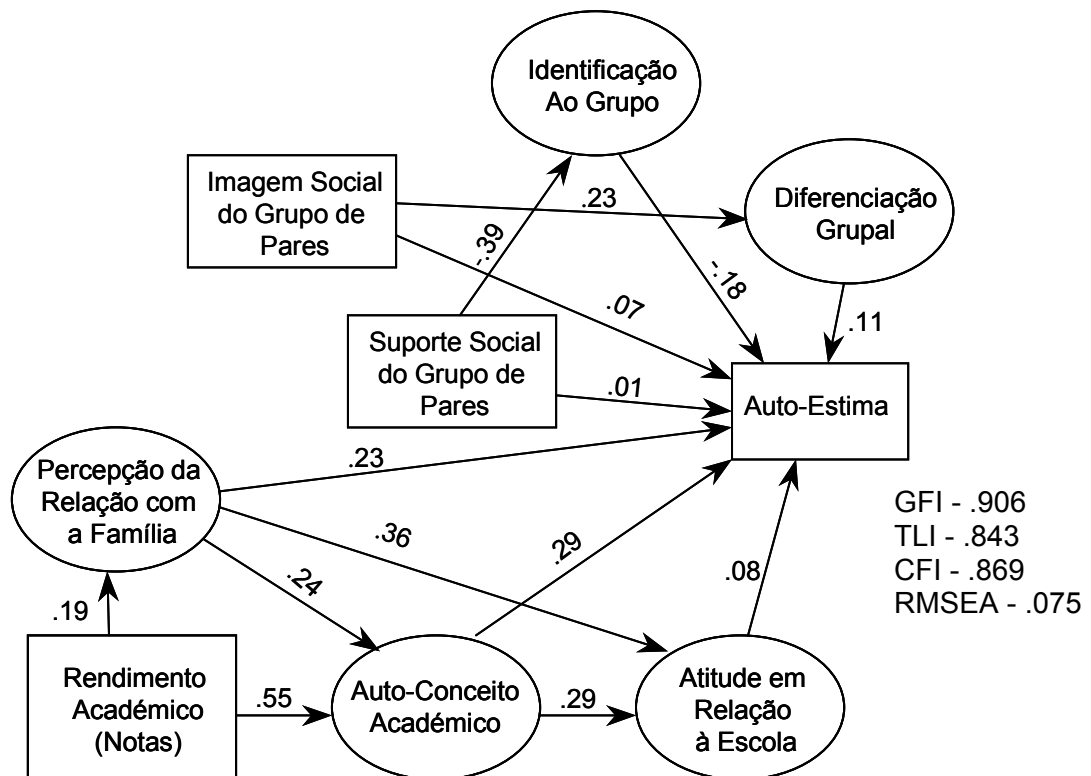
Identificação Ao Grupo

Imagem Social do Grupo de Pares

.23

Diferenciação Grupal

.39

.07

-.18

.11

Suporte Social do Grupo de Pares

.01

Auto-Estima

Percepção da Relação com a Família

.23

GFI - .906
TLI - .843
CFI - .869
RMSEA - .075

.36

.29

.24

.08

.19

Rendimento Académico (Notas)

.55

Auto-Conceito Académico

.29

Atitude em Relação à Escola